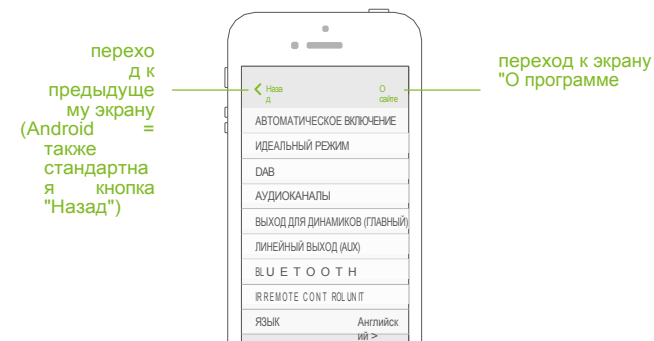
переход к предыдущему экрану (Android = также стандартная кнопка "Назад")

переход к экрану "О программе

Назад

О сайте

АВТОМАТИЧЕСКОЕ ВКЛЮЧЕНИЕ

ИДЕАЛЬНЫЙ РЕЖИМ

DAB

АУДИОКАНАЛЫ

ВЫХОД ДЛЯ ДИНАМИКОВ (ГЛАВНЫЙ)

ЛИНЕЙНЫЙ ВЫХОД (AUX)

BLUETOOTH

IRREMOTE CONT ROLUNIT

ЯЗЫК

Английский >